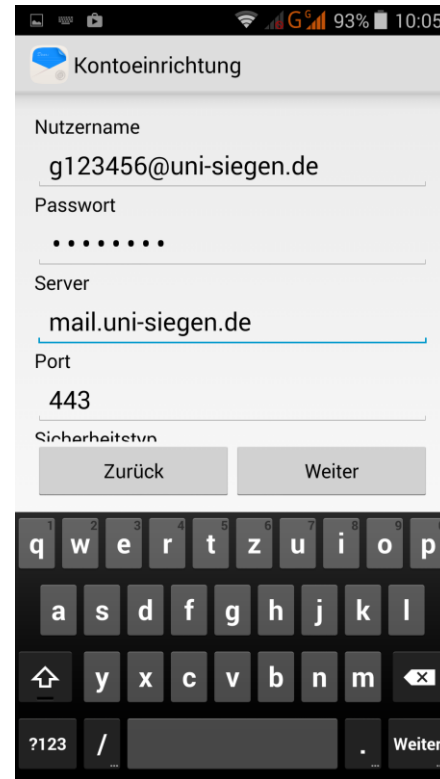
G 93% 10:05

Kontoeinrichtung

Nutzername
g123456@uni-siegen.de
Passwort
••••••••
Server
mail.uni-siegen.de
Port
443
Sicherheitstyp

Zurück Weiter

q 1 w 2 e 3 r 4 t 5 z 6 u 7 i 8 o 9 p 0
a s d f g h j k l
y x c v b n m
?123 / . Weiter